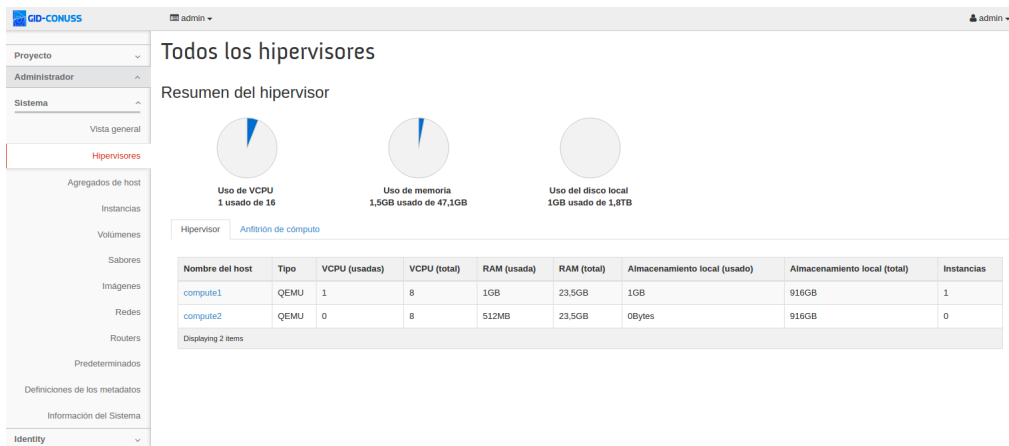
GID-CONUSS

admin ▾

admin ▾

Proyecto

Administrador

Sistema

Vista general

Hipervisores

Agregados de host

Instancias

Volúmenes

Sabores

Imágenes

Redes

Routers

Predeterminados

Definiciones de los metadatos

Información del Sistema

Identity

Todos los hipervisores

Resumen del hipervisor

Uso de VCPU
1 usado de 16

Uso de memoria
1,5GB usado de 47,1GB

Uso del disco local
1GB usado de 1,8TB

Hipervisor

Anfitrión de cómputo

| Nombre del host | Tipo | VCPU (usadas) | VCPU (total) | RAM (usada) | RAM (total) | Almacenamiento local (usado) | Almacenamiento local (total) | Instancias |
|---|---|---|---|---|---|---|---|---|
| compute1 | QEMU | 1 | 8 | 1GB | 23,5GB | 1GB | 916GB | 1 |
| compute2 | QEMU | 0 | 8 | 512MB | 23,5GB | 0Bytes | 916GB | 0 |

Displaying 2 items